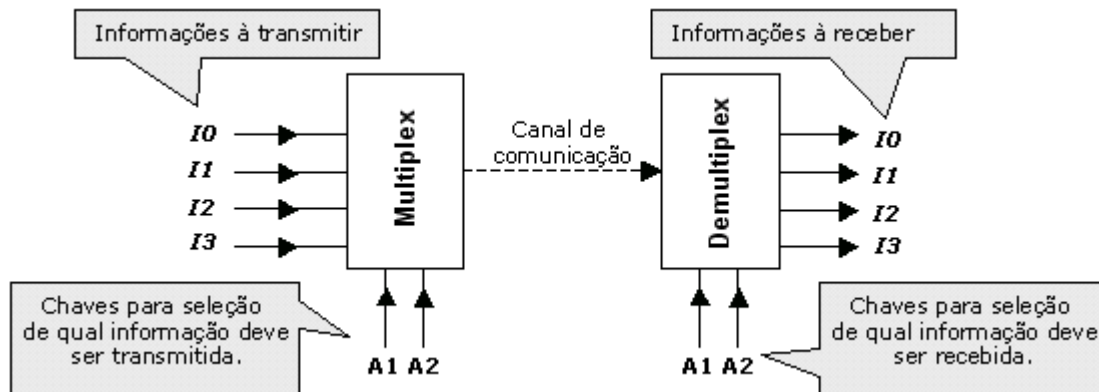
Informações à transmitir

Informações à receber

I0
I1
I2
I3

Multiplex

Canal de comunicação

Demultiplex

I0
I1
I2
I3

Chaves para seleção de qual informação deve ser transmitida.

A1 A2

A1 A2

Chaves para seleção de qual informação deve ser recebida.